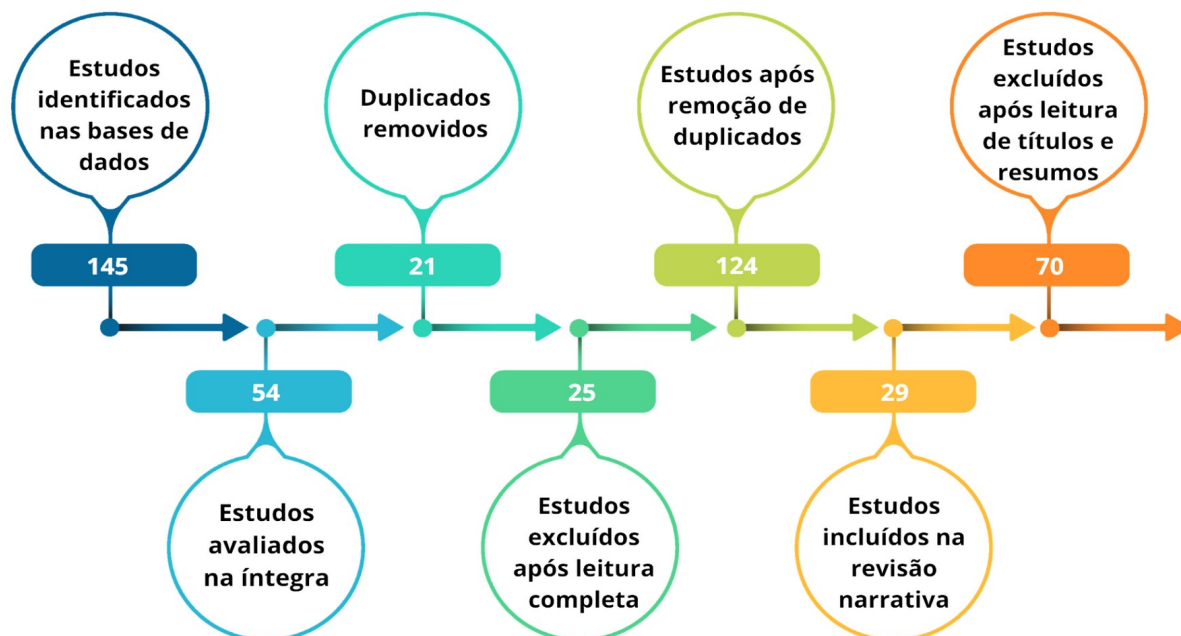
Estudos identificados nas bases de dados

145

54

Estudos avaliados na íntegra

Duplicados removidos

21

25

Estudos excluídos após leitura completa

Estudos após remoção de duplicados

124

29

Estudos incluídos na revisão narrativa

Estudos excluídos após leitura de títulos e resumos

70